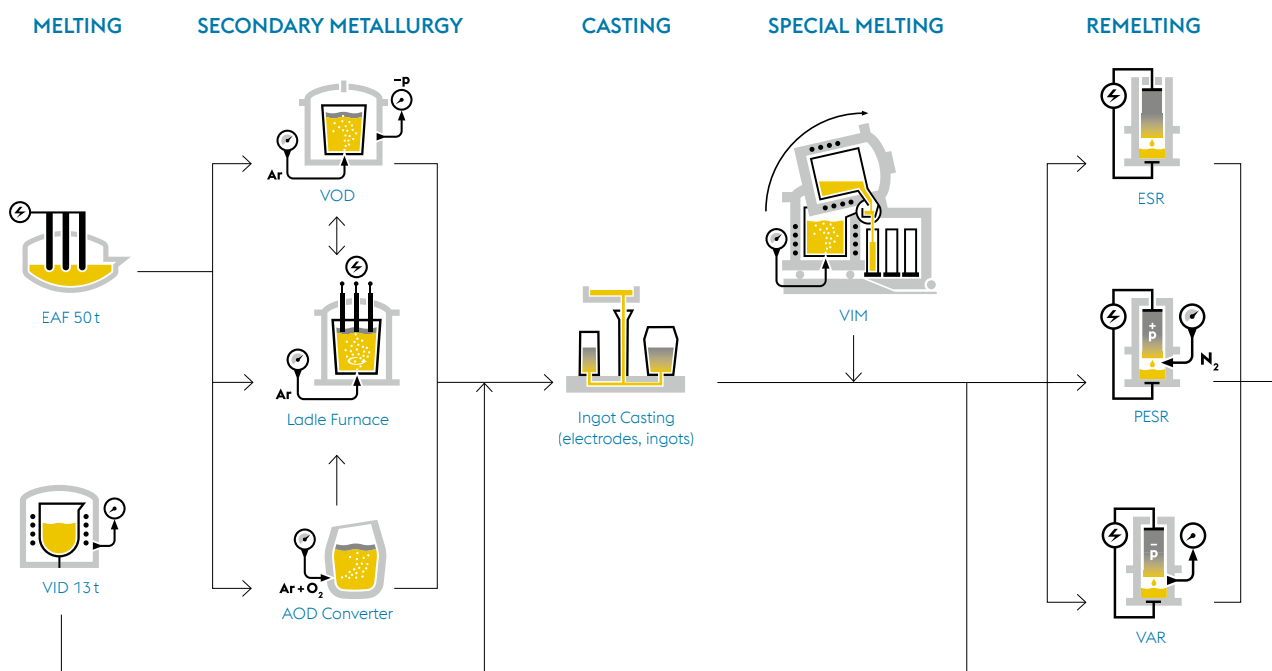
MELTING

SECONDARY METALLURGY

CASTING

SPECIAL MELTING

REMELTING

EAF 50 t

VID 13 t

Ar

−p

VOD

Ar

Ladle Furnace

Ar + $O_2$

AOD Converter

Ingot Casting (electrodes, ingots)

VIM

ESR

+ p

$N_2$

PESR

− p

VAR